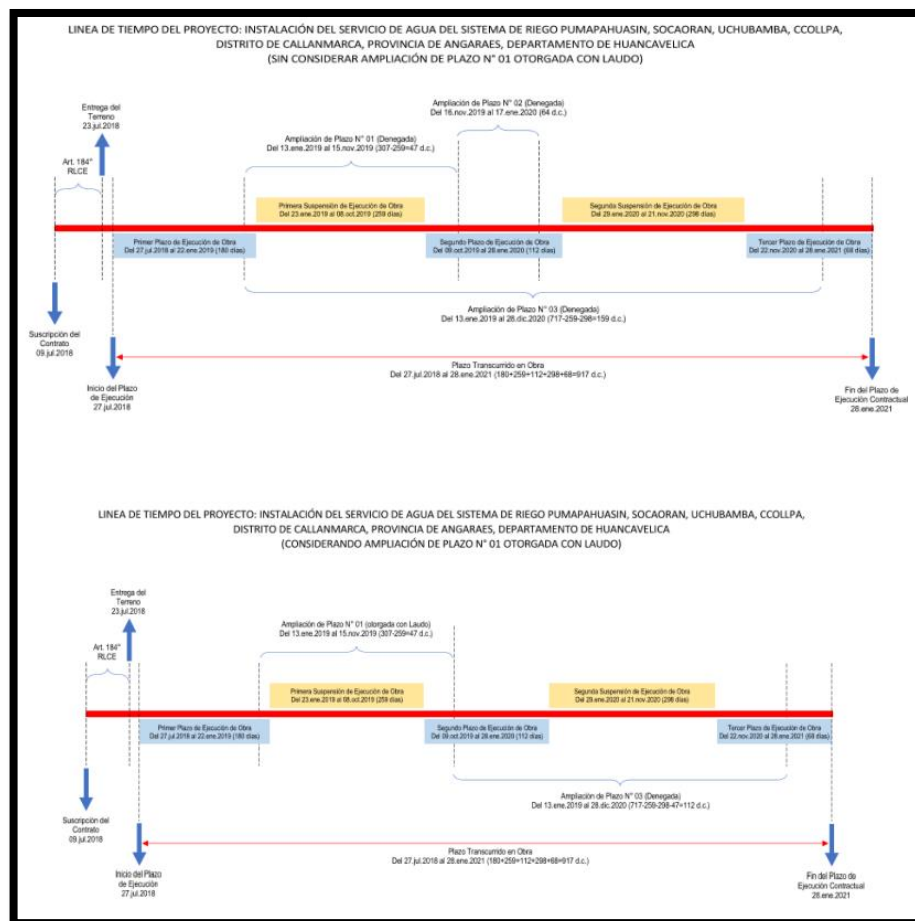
LINEA DE TIEMPO DEL PROYECTO: INSTALACIÓN DEL SERVICIO DE AGUA DEL SISTEMA DE RIEGO PUMAPAHUASIN, SOCAORAN, UCHUBAMBA, CCOLLPA, DISTRITO DE CALLANMARCA, PROVINCIA DE ANGARAES, DEPARTAMENTO DE HUANCAVELICA
(SIN CONSIDERAR AMPLIACIÓN DE PLAZO N° 01 OTORGADA CON LAUDO)

Entrega del Terreno
23.jul.2018

Art. 184° RLCE

Ampliación de Plazo N° 02 (Denegada)
Del 16.nov.2019 al 17.ene.2020 (64 d.c.)

Ampliación de Plazo N° 01 (Denegada)
Del 13.ene.2019 al 15.nov.2019 (307-259=47 d.c.)

Primera Suspensión de Ejecución de Obra
Del 23.ene.2019 al 08.oct.2019 (259 días)

Segunda Suspensión de Ejecución de Obra
Del 29.ene.2020 al 21.nov.2020 (298 días)

Primer Plazo de Ejecución de Obra
Del 27.jul.2018 al 22.ene.2019 (180 días)

Segundo Plazo de Ejecución de Obra
Del 09.oct.2019 al 28.ene.2020 (112 días)

Tercer Plazo de Ejecución de Obra
Del 22.nov.2020 al 28.ene.2021 (68 días)

Ampliación de Plazo N° 03 (Denegada)
Del 13.ene.2019 al 28.dic.2020 (717-259-298=159 d.c.)

Suscripción del Contrato
09.jul.2018

Plazo Transcurrido en Obra
Del 27.jul.2018 al 28.ene.2021 (180+259+112+298+68=917 d.c.)

Inicio del Plazo de Ejecución
27.jul.2018

Fin del Plazo de Ejecución Contractual
28.ene.2021

LINEA DE TIEMPO DEL PROYECTO: INSTALACIÓN DEL SERVICIO DE AGUA DEL SISTEMA DE RIEGO PUMAPAHUASIN, SOCAORAN, UCHUBAMBA, CCOLLPA, DISTRITO DE CALLANMARCA, PROVINCIA DE ANGARAES, DEPARTAMENTO DE HUANCAVELICA
(CONSIDERANDO AMPLIACIÓN DE PLAZO N° 01 OTORGADA CON LAUDO)

Entrega del Terreno
23.jul.2018

Art. 184° RLCE

Ampliación de Plazo N° 01 (otorgada con Laudo)
Del 13.ene.2019 al 15.nov.2019 (307-259=47 d.c.)

Primera Suspensión de Ejecución de Obra
Del 23.ene.2019 al 08.oct.2019 (259 días)

Segunda Suspensión de Ejecución de Obra
Del 29.ene.2020 al 21.nov.2020 (298 días)

Primer Plazo de Ejecución de Obra
Del 27.jul.2018 al 22.ene.2019 (180 días)

Segundo Plazo de Ejecución de Obra
Del 09.oct.2019 al 28.ene.2020 (112 días)

Tercer Plazo de Ejecución de Obra
Del 22.nov.2020 al 28.ene.2021 (68 días)

Ampliación de Plazo N° 03 (Denegada)
Del 13.ene.2019 al 28.dic.2020 (717-259-298-47=112 d.c.)

Suscripción del Contrato
09.jul.2018

Plazo Transcurrido en Obra
Del 27.jul.2018 al 28.ene.2021 (180+259+112+298+68=917 d.c.)

Inicio del Plazo de Ejecución
27.jul.2018

Fin del Plazo de Ejecución Contractual
28.ene.2021